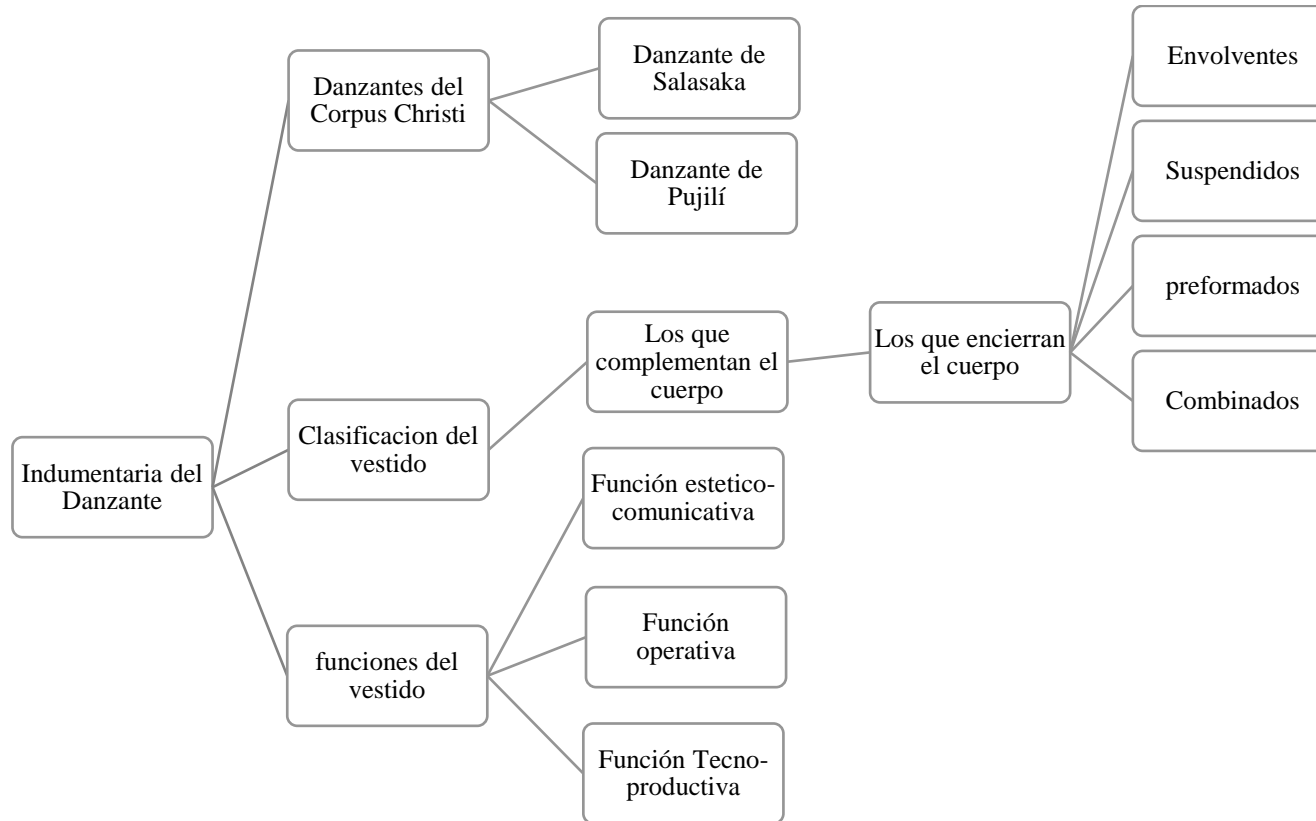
Indumentaria del Danzante

Danzantes del Corpus Christi

Danzante de Salasaka

Danzante de Pujilí

Clasificacion del vestido

Los que complementan el cuerpo

Los que encierran el cuerpo

Envolventes

Suspendidos

preformados

Combinados

funciones del vestido

Función estetico-comunicativa

Función operativa

Función Tecno-productiva